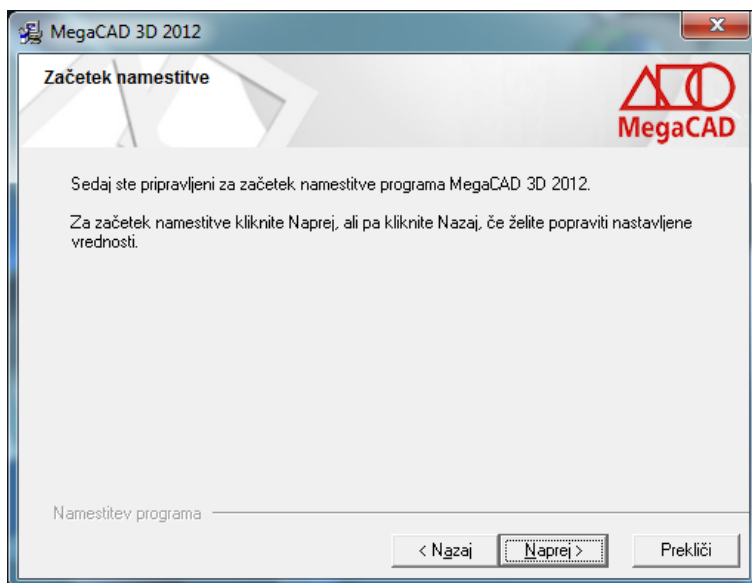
MegaCAD 3D 2012

Začetek namestitve

MegaCAD

Sedaj ste pripravljeni za začetek namestitve programa MegaCAD 3D 2012.

Za začetek namestitve kliknite Naprej, ali pa kliknite Nazaj, če želite popraviti nastavljene vrednosti.

Namestitev programa

< Nazaj

Naprej >

Prekliči